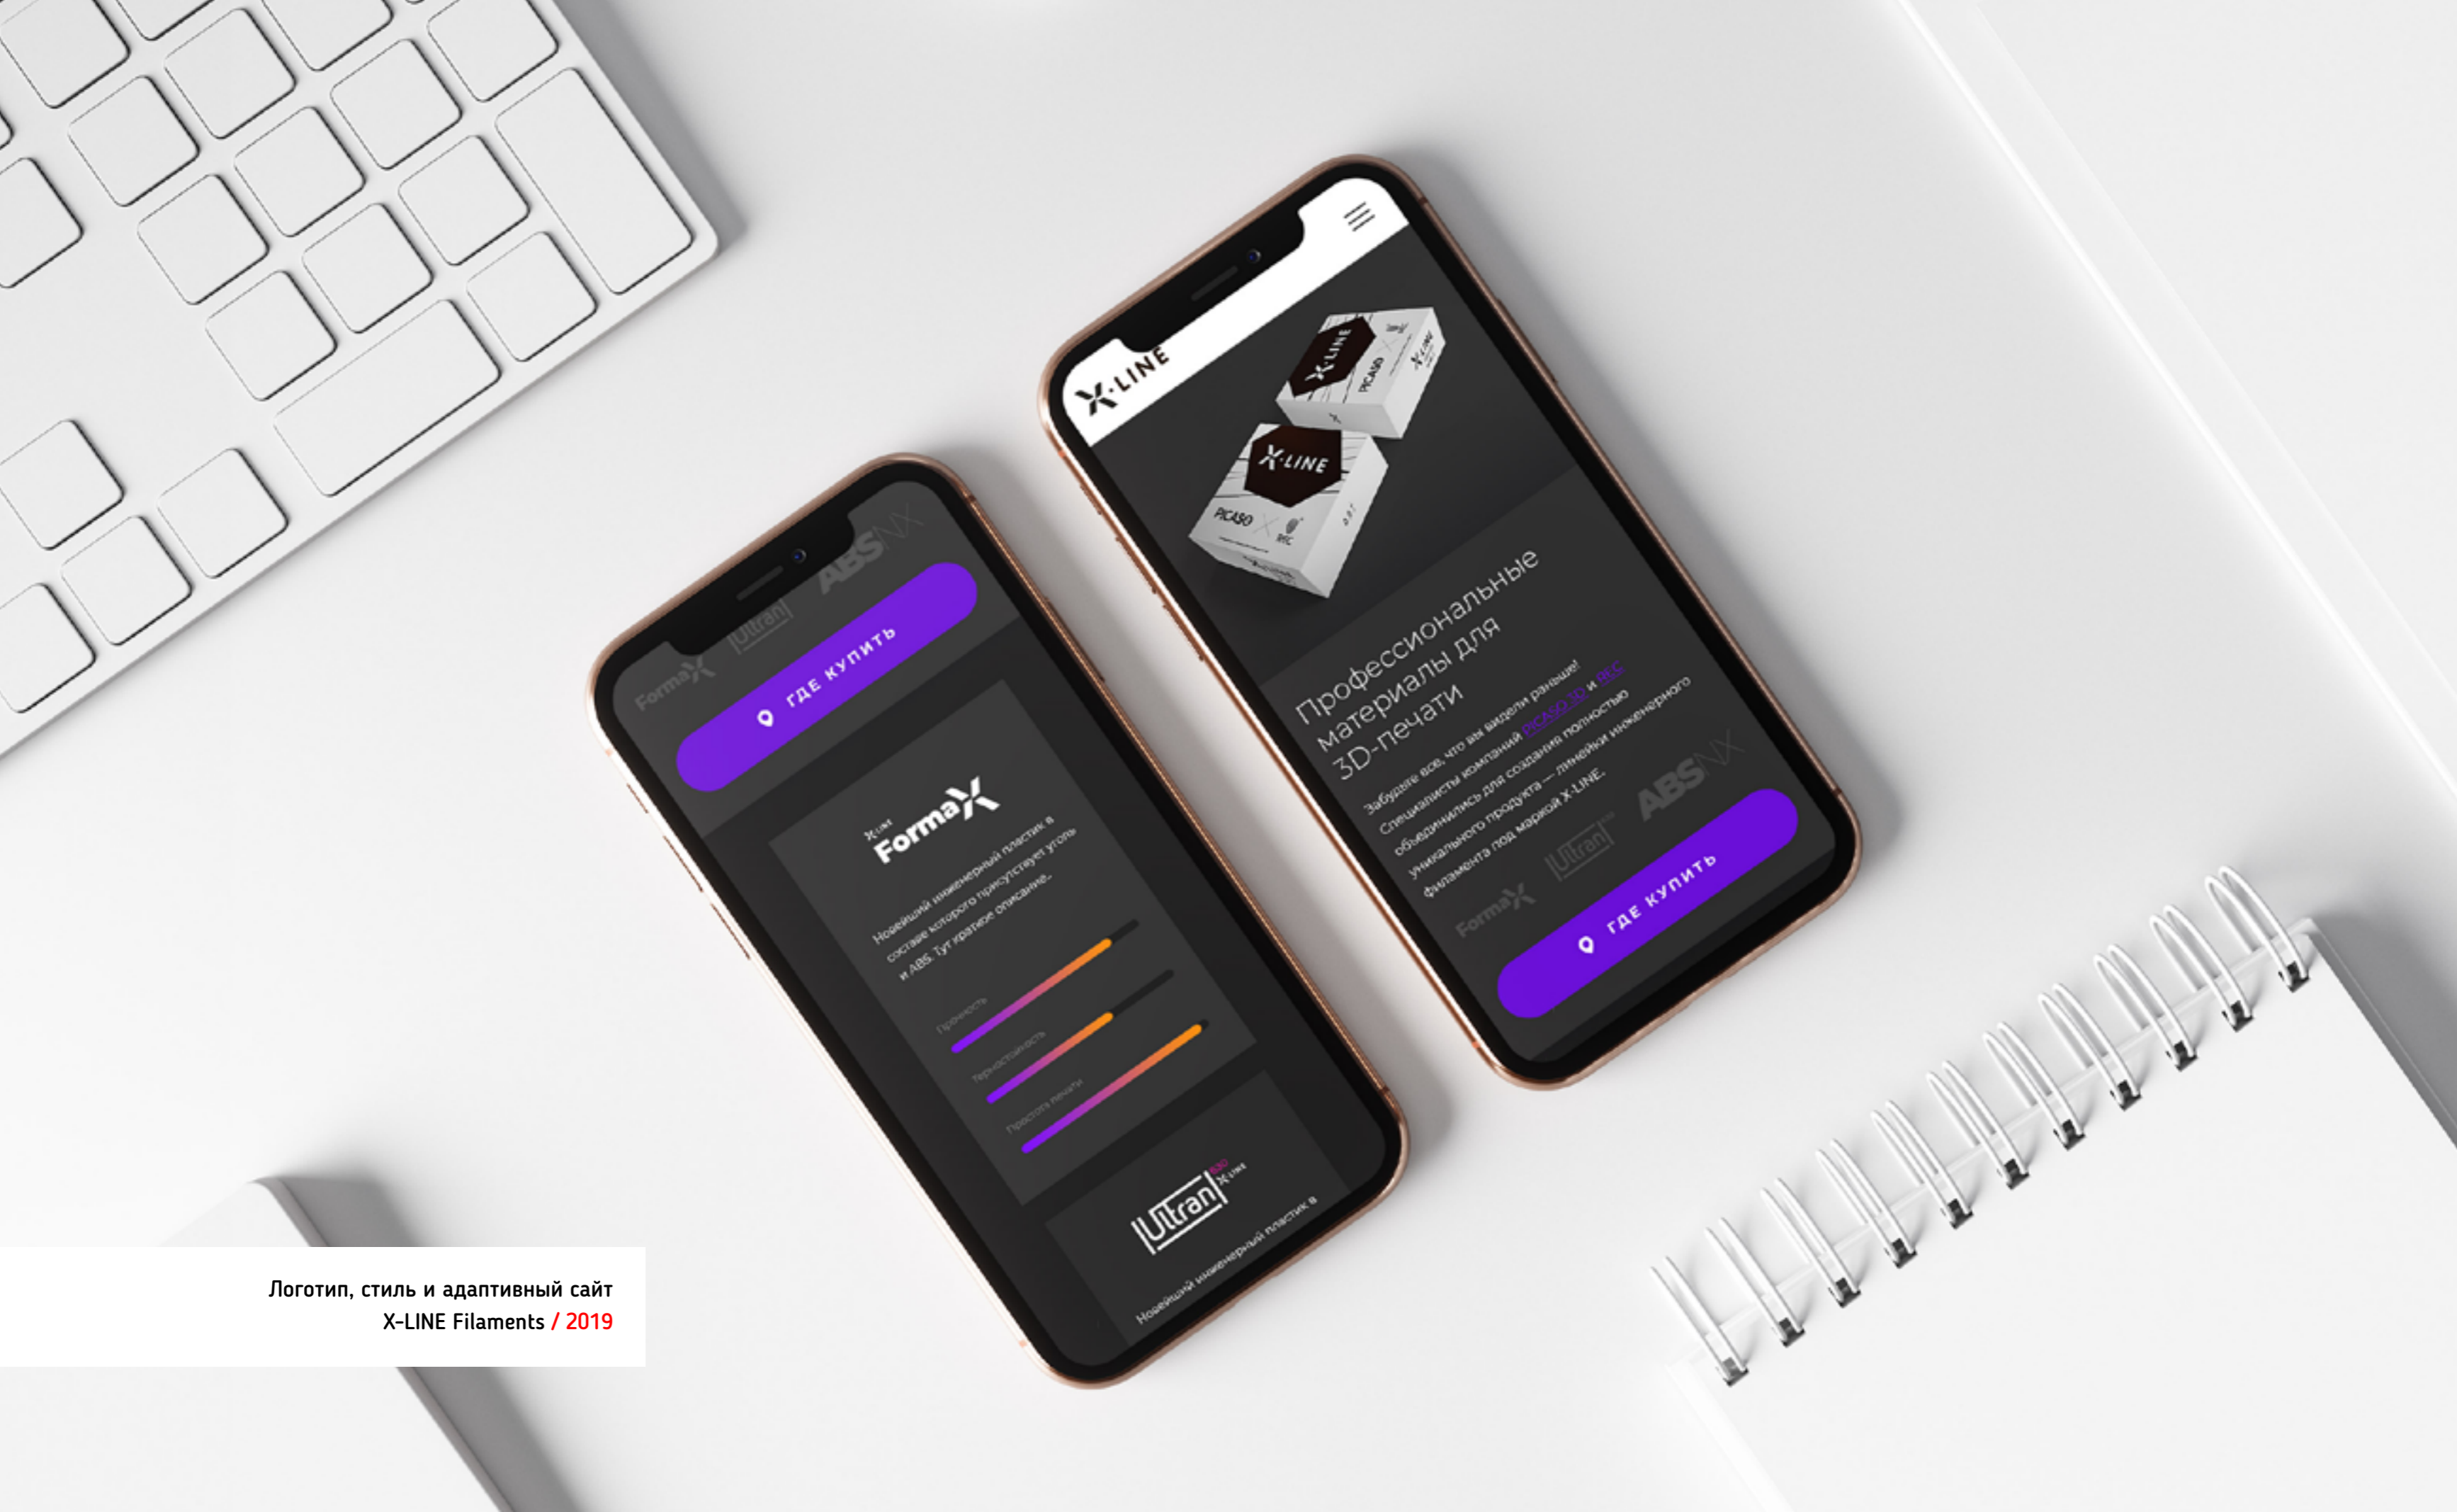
ABS NX
Ultran
FormaX
ГДЕ КУПИТЬ

X-LINE
FormaX

Новейший инженерный пластик в составе которого присутствует уголь и ABS. Тут краткое описание.

Прочность
Термостойкость
Простота печати

Ultran
X-LINE

Новейший инженерный пластик в

X-LINE

X-LINE
PICASO

X-LINE
PICASO

Профессиональные материалы для 3D-печати

Забудьте все, что вы видели раньше! Специалисты компаний PICASO 3D и REC объединились для создания полностью уникального продукта — линейки инженерного филамента под маркой X-LINE.

ABS NX
Ultran
FormaX
ГДЕ КУПИТЬ

Логотип, стиль и адаптивный сайт
X-LINE Filaments / 2019